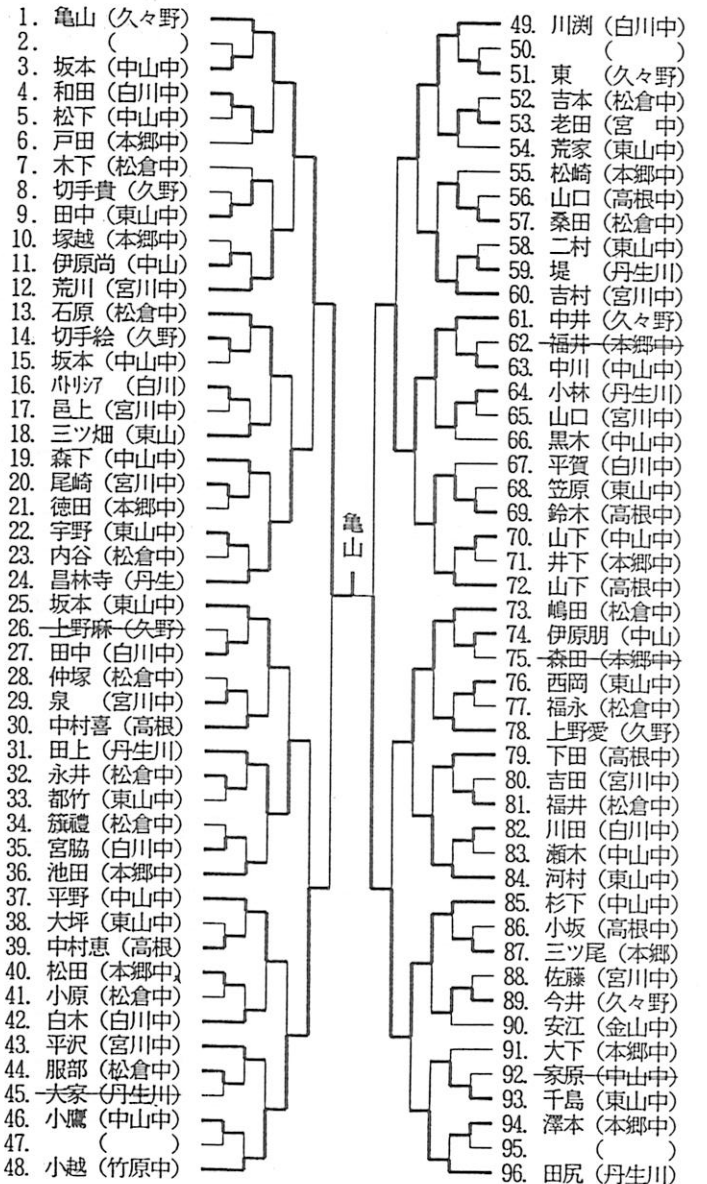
1. 亀山（久々野）
2. （　）
3. 坂本（中山中）
4. 和田（白川中）
5. 松下（中山中）
6. 戸田（本郷中）
7. 木下（松倉中）
8. 切手貴（久野）
9. 田中（東山中）
10. 塚越（本郷中）
11. 伊原尚（中山）
12. 荒川（宮川中）
13. 石原（松倉中）
14. 切手絵（久野）
15. 坂本（中山中）
16. パトリシア（白川）
17. 邑上（宮川中）
18. 三ツ畑（東山）
19. 森下（中山中）
20. 尾崎（宮川中）
21. 徳田（本郷中）
22. 宇野（東山中）
23. 内谷（松倉中）
24. 昌林寺（丹生）
25. 坂本（東山中）
26. 上野麻（久野）
27. 田中（白川中）
28. 仲塚（松倉中）
29. 泉（宮川中）
30. 中村喜（高根）
31. 田上（丹生川）
32. 永井（松倉中）
33. 都竹（東山中）
34. 旗禮（松倉中）
35. 宮脇（白川中）
36. 池田（本郷中）
37. 平野（中山中）
38. 大坪（東山中）
39. 中村恵（高根）
40. 松田（本郷中）
41. 小原（松倉中）
42. 白木（白川中）
43. 平沢（宮川中）
44. 服部（松倉中）
45. 大家（丹生川）
46. 小鷹（中山中）
47. （　）
48. 小越（竹原中）

亀山

49. 川渕（白川中）
50. （　）
51. 東（久々野）
52. 吉本（松倉中）
53. 老田（宮　中）
54. 荒家（東山中）
55. 松崎（本郷中）
56. 山口（高根中）
57. 桑田（松倉中）
58. 二村（東山中）
59. 堤（丹生川）
60. 吉村（宮川中）
61. 中井（久々野）
62. 福井（本郷中）
63. 中川（中山中）
64. 小林（丹生川）
65. 山口（宮川中）
66. 黒木（中山中）
67. 平賀（白川中）
68. 笠原（東山中）
69. 鈴木（高根中）
70. 山下（中山中）
71. 井下（本郷中）
72. 山下（高根中）
73. 嶋田（松倉中）
74. 伊原朋（中山）
75. 森田（本郷中）
76. 西岡（東山中）
77. 福永（松倉中）
78. 上野愛（久野）
79. 下田（高根中）
80. 吉田（宮川中）
81. 福井（松倉中）
82. 川田（白川中）
83. 瀬木（中山中）
84. 河村（東山中）
85. 杉下（中山中）
86. 小坂（高根中）
87. 三ツ尾（本郷）
88. 佐藤（宮川中）
89. 今井（久々野）
90. 安江（金山中）
91. 大下（本郷中）
92. 家原（中山中）
93. 千島（東山中）
94. 澤本（本郷中）
95. （　）
96. 田尻（丹生川）